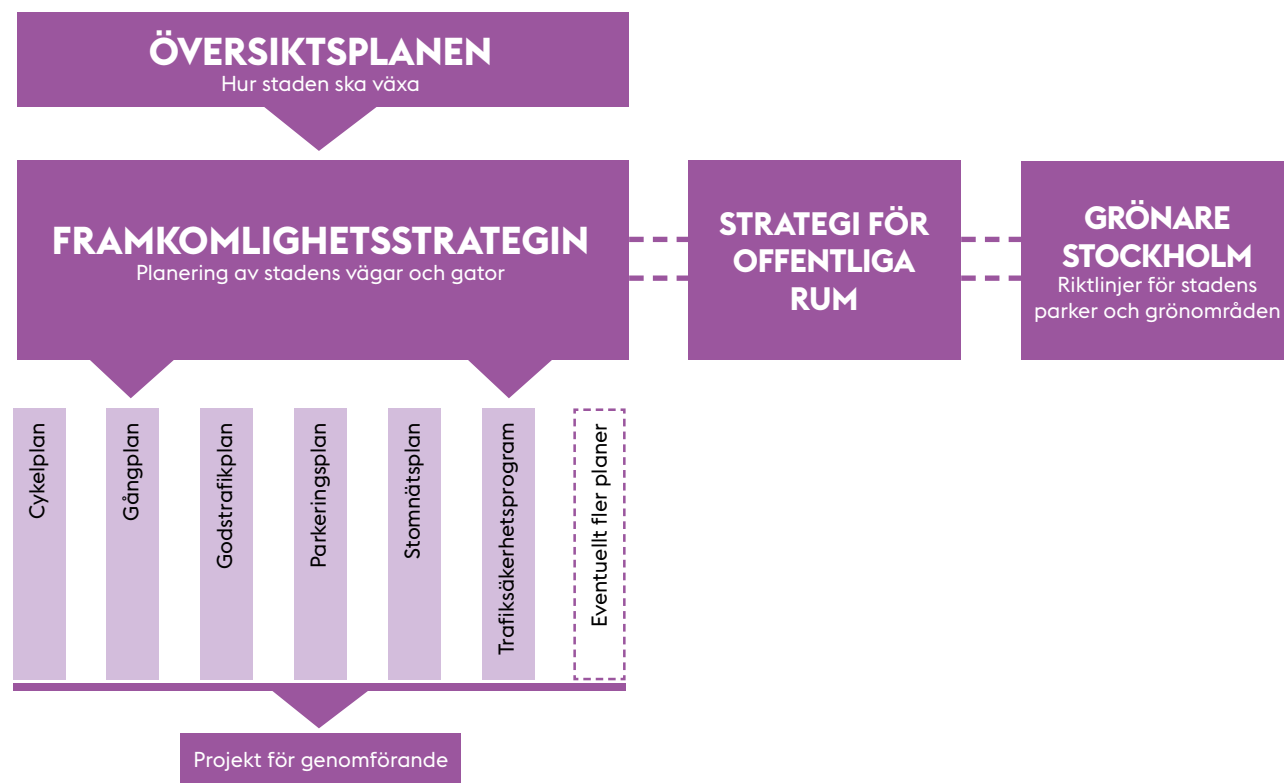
ÖVERSIKTSPLANEN
Hur staden ska växa

FRAMKOMLIGHETSSTRATEGIN
Planering av stadens vägar och gator

STRATEGI FÖR OFFENTLIGA RUM

GRÖNARE STOCKHOLM
Riktlinjer för stadens parker och grönområden

Cykelplan

Gångplan

Godstrafikplan

Parkeringsplan

Stomnätsplan

Trafiksäkerhetsprogram

Eventuellt fler planer

Projekt för genomförande